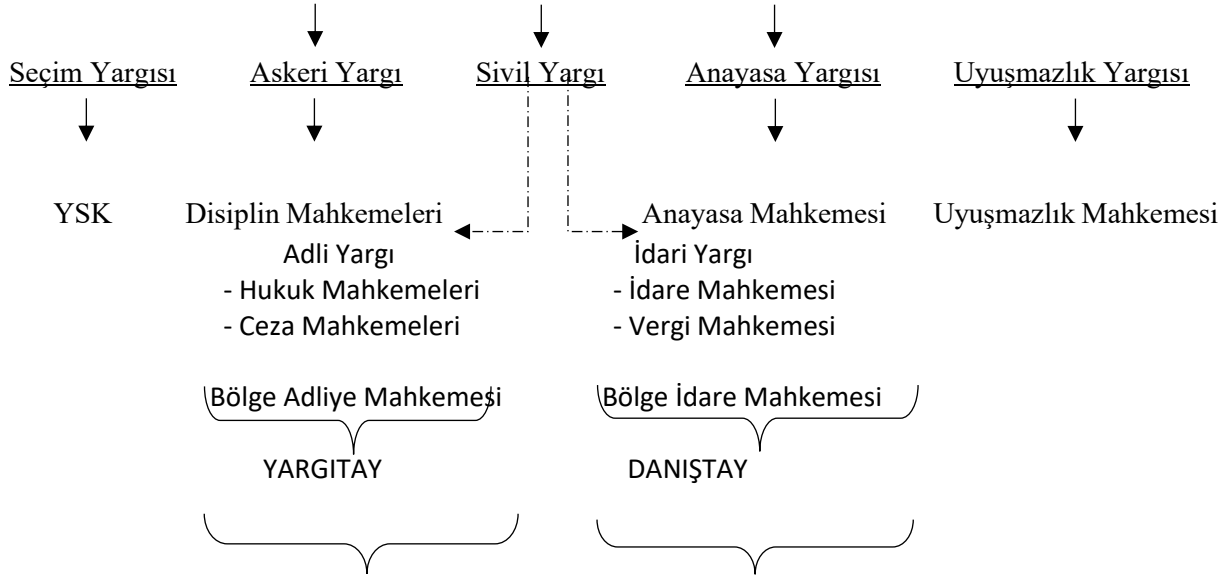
Seçim Yargısı
Askeri Yargı
Sivil Yargı
Anayasa Yargısı
Uyuşmazlık Yargısı

YSK
Disiplin Mahkemeleri
Anayasa Mahkemesi
Uyuşmazlık Mahkemesi

Adli Yargı
- Hukuk Mahkemeleri
- Ceza Mahkemeleri

İdari Yargı
- İdare Mahkemesi
- Vergi Mahkemesi

Bölge Adliye Mahkemesi
Bölge İdare Mahkemesi

YARGITAY
DANIŞTAY